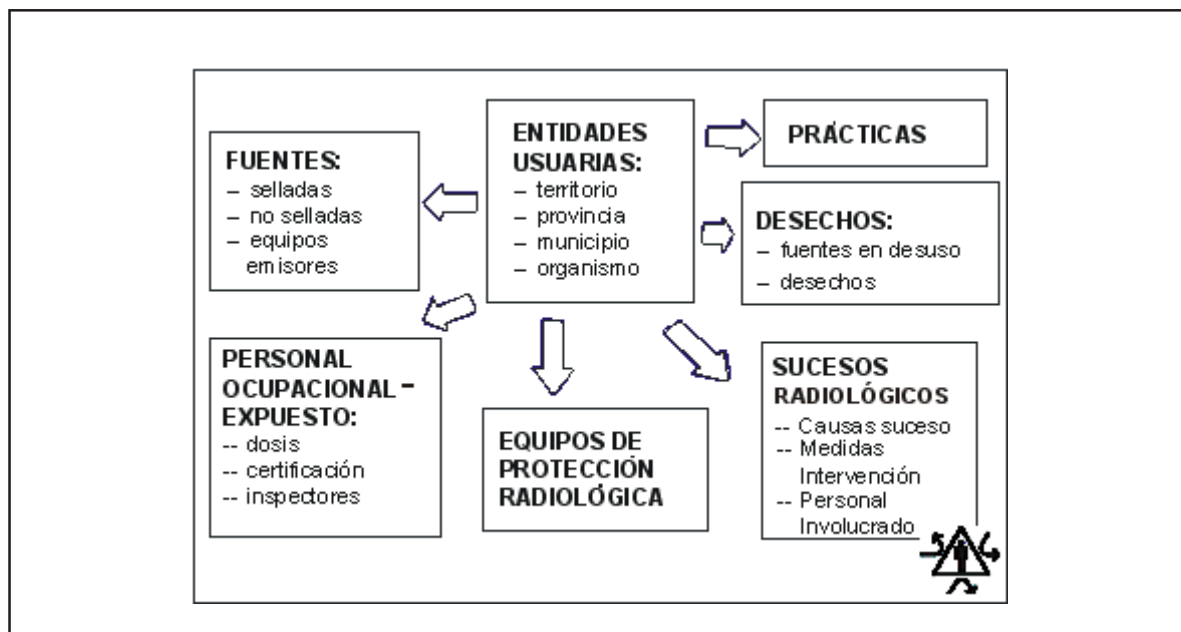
ENTIDADES USUARIAS:
– territorio
– provincia
– municipio
– organismo

PRÁCTICAS

FUENTES:
– selladas
– no selladas
– equipos emisores

DESECHOS:
– fuentes en desuso
– desechos

PERSONAL OCUPACIONAL - EXPUESTO:
-- dosis
-- certificación
-- inspectores

EQUIPOS DE PROTECCIÓN RADIOLÓGICA

SUCESOS RADIOLÓGICOS
-- Causas suceso
-- Medidas Intervención
-- Personal Involucrado